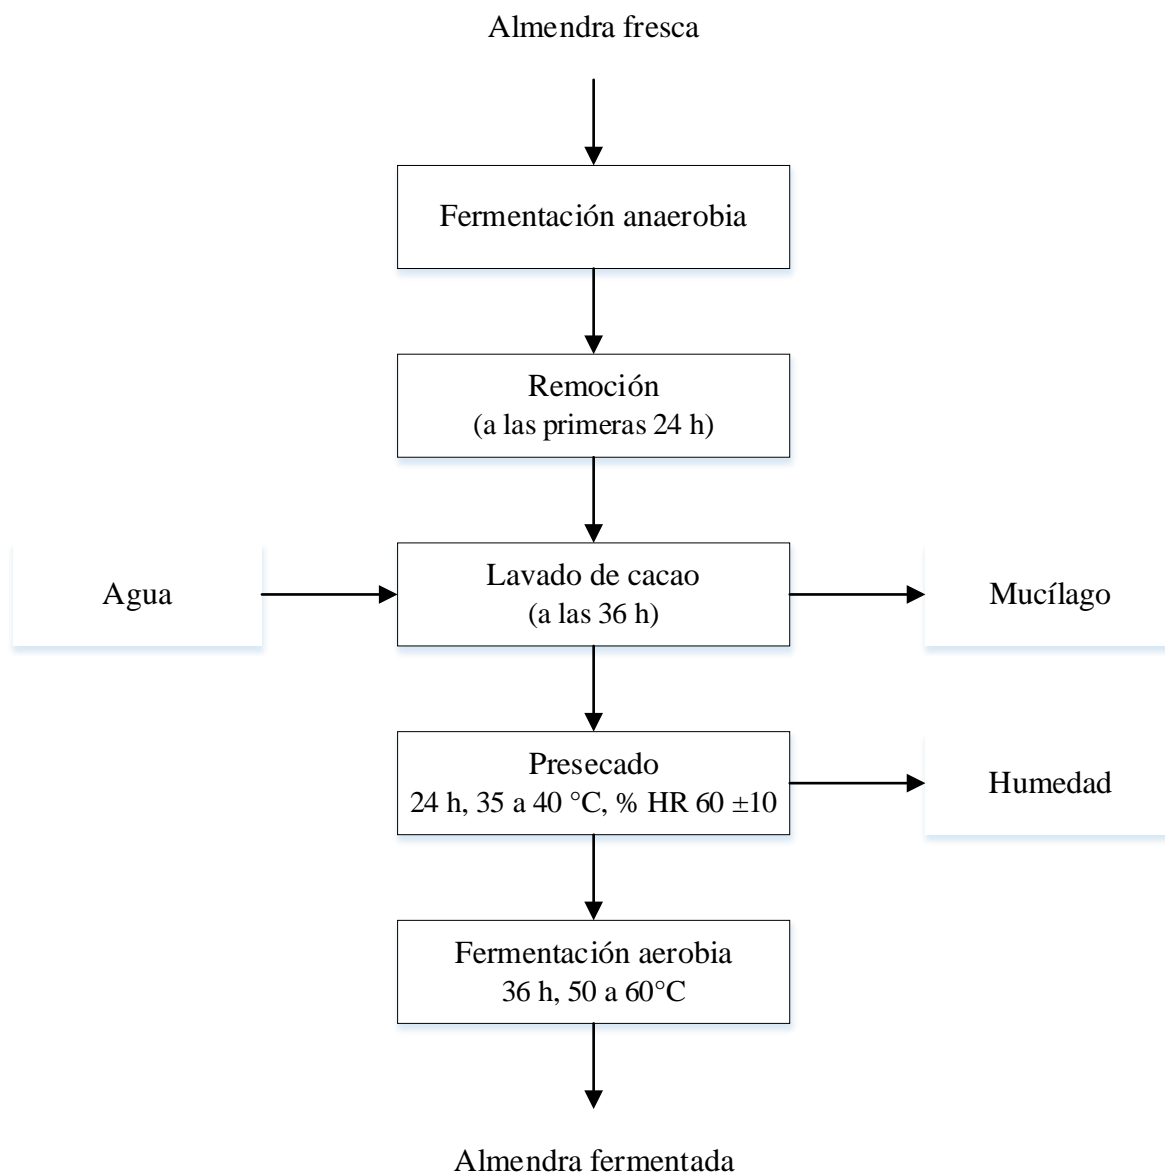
Almendra fresca

Fermentación anaerobia

Remoción
(a las primeras 24 h)

Agua

Lavado de cacao
(a las 36 h)

Mucílago

Presecado
24 h, 35 a 40 °C, % HR 60 ±10

Humedad

Fermentación aerobia
36 h, 50 a 60°C

Almendra fermentada